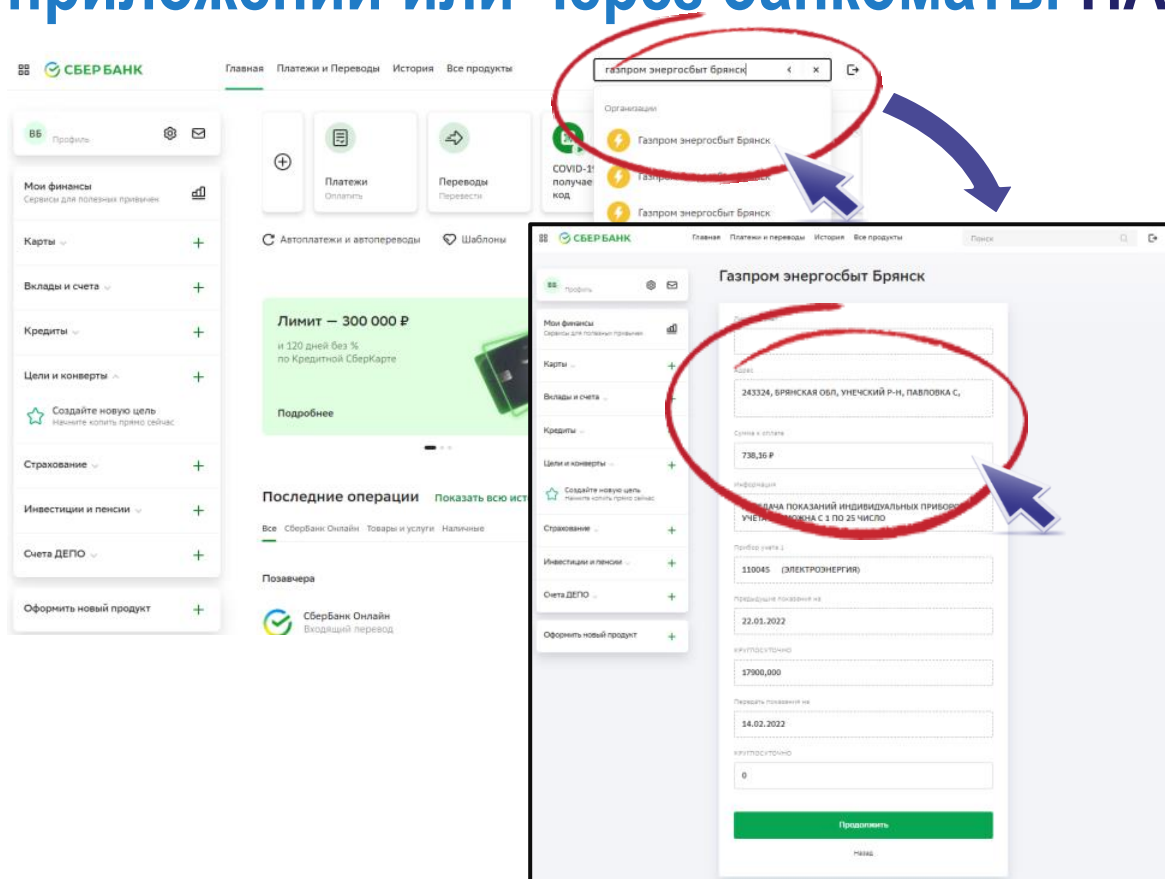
приложении или через банкоматы ПА

СБЕРБАНК
Главная Платежи и Переводы История Все продукты
газпром энергосбыт брянск
Организации
Газпром энергосбыт Брянск
Газпром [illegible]
Газпром энергосбыт Брянск

ВБ Профиль
Мои финансы
Сервисы для полезных привычек
Карты
Вклады и счета
Кредиты
Цели и конверты
Создайте новую цель
Начните копить прямо сейчас
Страхование
Инвестиции и пенсии
Счета ДЕПО
Оформить новый продукт

Платежи
Оплатить
Переводы
Перевести
COVID-19 получае код
Автоплатежи и автопереводы
Шаблоны
Лимит — 300 000 ₽
и 120 дней без %
по Кредитной СберКарте
Подробнее
Последние операции Показать всю ист
Все Сбербанк Онлайн Товары и услуги Наличные
Позавчера
СберБанк Онлайн
Входящий перевод

СБЕРБАНК
Главная Платежи и переводы История Все продукты
Поиск
ВБ Профиль
Мои финансы
Сервисы для полезных привычек
Карты
Вклады и счета
Кредиты
Цели и конверты
Создайте новую цель
Начните копить прямо сейчас
Страхование
Инвестиции и пенсии
Счета ДЕПО
Оформить новый продукт

Газпром энергосбыт Брянск
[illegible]
Адрес
243324, БРЯНСКАЯ ОБЛ, УНЕЧСКИЙ Р-Н, ПАВЛОВКА С,
Сумма к оплате
738,16 ₽
Информация
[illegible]ЕДАЧА ПОКАЗАНИЙ ИНДИВИДУАЛЬНЫХ ПРИБОРО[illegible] УЧЕТ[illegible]ЖНА С 1 ПО 25 ЧИСЛО
Прибор учета 1
110045 (ЭЛЕКТРОЭНЕРГИЯ)
Предыдущие показания на
22.01.2022
КРУГЛОСУТОЧНО
17900,000
Передать показания на
14.02.2022
КРУГЛОСУТОЧНО
0
Продолжить
Назад